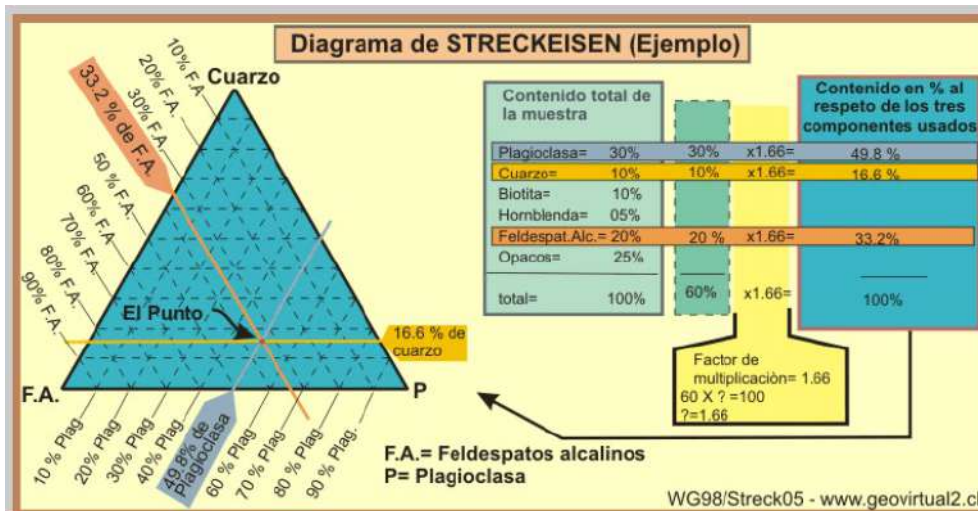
Diagrama de STRECKEISEN (Ejemplo)

Cuarzo

10% F.A.
20% F.A.
30% F.A.
33.2 % de F.A.
50 % F.A.
60% F.A.
70% F.A.
80% F.A.
90% F.A.

El Punto

16.6 % de cuarzo

F.A.
P

10 % Plag
20% Plag
30% Plag
40% Plag
49.8% de Plagioclasa
60 % Plag
70% Plag
80 % Plag
90 % Plag.

Contenido total de la muestra

Contenido en % al respeto de los tres componentes usados

| | | | | |
|---|---|---|---|---|
| Plagioclasa= | 30% | 30% | x1.66= | 49.8 % |
| Cuarzo= | 10% | 10% | x1.66= | 16.6 % |
| Biotita= | 10% | | | |
| Hornblenda= | 05% | | | |
| Feldespat.Alc.= | 20% | 20 % | x1.66= | 33.2% |
| Opacos= | 25% | | | |
| total= | 100% | 60% | x1.66= | 100% |

Factor de multiplicaciòn= 1.66
60 X ? =100
?=1.66

F.A.= Feldespatos alcalinos
P= Plagioclasa

WG98/Streck05 - www.geovirtual2.cl